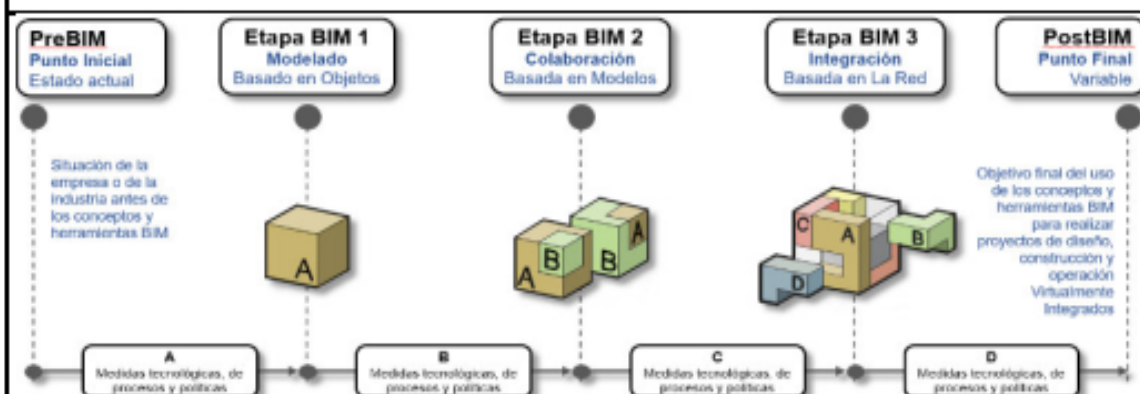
PreBIM
Punto Inicial
Estado actual

Etapa BIM 1
Modelado
Basado en Objetos

Etapa BIM 2
Colaboración
Basada en Modelos

Etapa BIM 3
Integración
Basada en La Red

PostBIM
Punto Final
Variable

Situación de la empresa o de la industria antes de los conceptos y herramientas BIM

A

A B B A

C A B D

Objetivo final del uso de los conceptos y herramientas BIM para realizar proyectos de diseño, construcción y operación Virtualmente Integrados

A
Medidas tecnológicas, de procesos y políticas

B
Medidas tecnológicas, de procesos y políticas

C
Medidas tecnológicas, de procesos y políticas

D
Medidas tecnológicas, de procesos y políticas